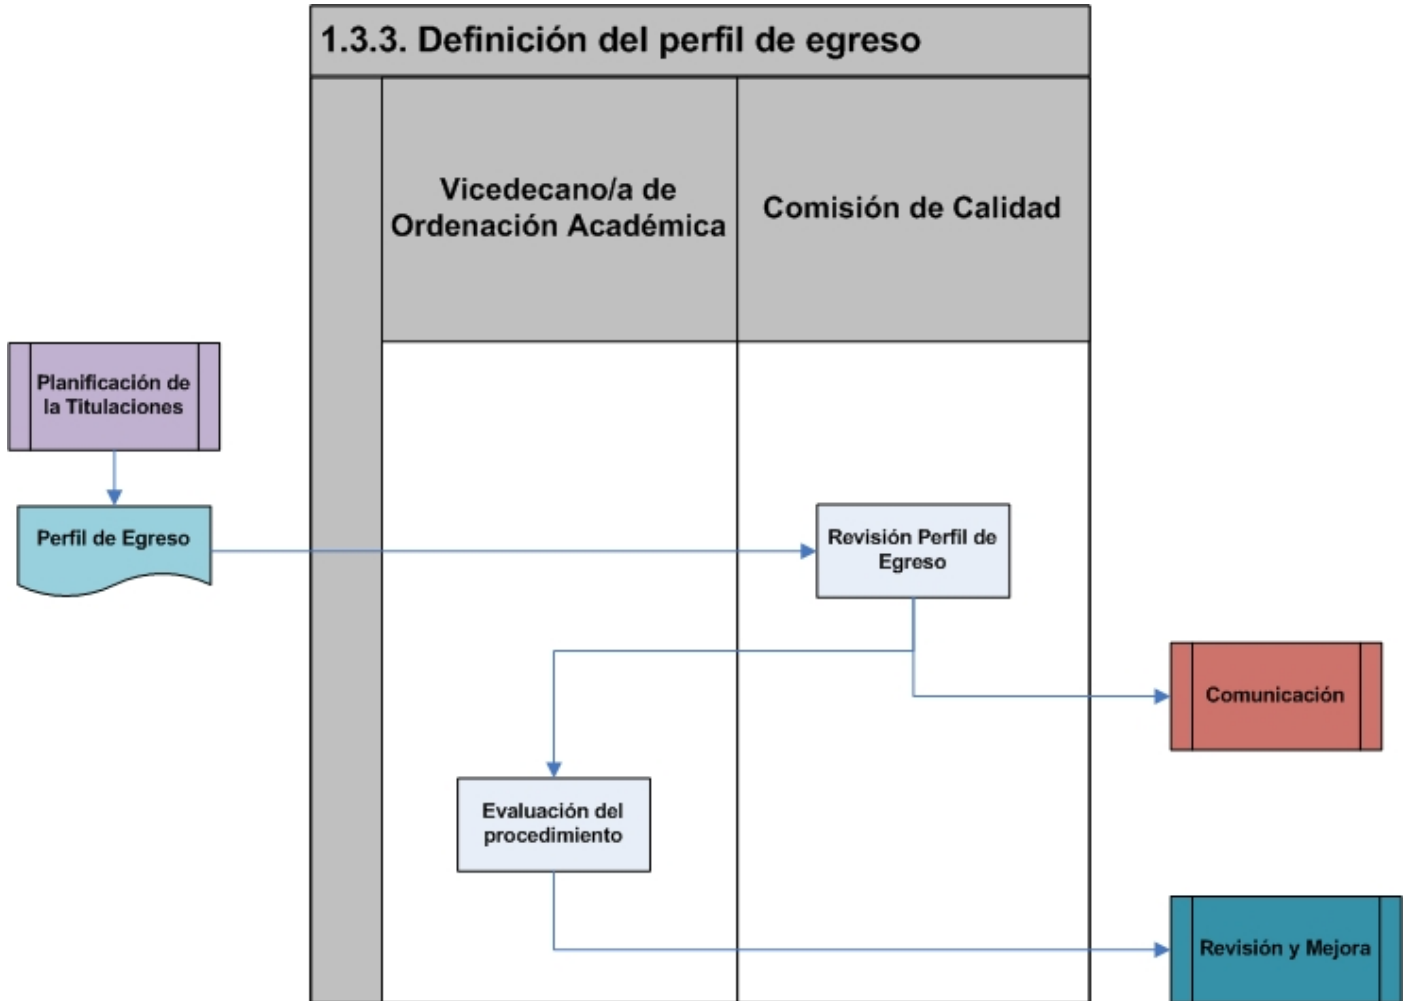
1.3.3. Definición del perfil de egreso

Vicedecano/a de Ordenación Académica

Comisión de Calidad

Planificación de la Titulaciones

Perfil de Egreso

Revisión Perfil de Egreso

Comunicación

Evaluación del procedimiento

Revisión y Mejora